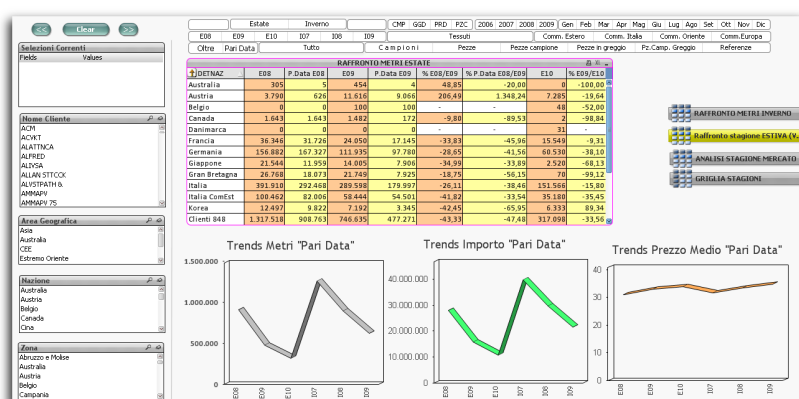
<< Clear >>

Estate | Inverno | CMP | GGD | PRD | PZC | 2006 | 2007 | 2008 | 2009 | Gen | Feb | Mar | Apr | Mag | Giu | Lug | Ago | Set | Ott | Nov | Dic
E08 | E09 | E10 | I07 | I08 | I09 | Tessuti | Comm. Estero | Comm. Italia | Comm. Oriente | Comm.Europa
Oltre | Pari Data | Tutto | Campioni | Pezze | Pezze campione | Pezze in greggio | Pz.Camp. Greggio | Referenze

Selezioni Correnti
Fields Values

Nome Cliente
ACM
ACYKT
ALATTNCA
ALFRED
ALIVSA
ALLAN STTCCK
ALVSTPATH &
AMMAPV
AMMAPV 75

Area Geografica
Asia
Australia
CEE
Estremo Oriente

Nazione
Australia
Austria
Belgio
Canada
Cina

Zona
Abruzzo e Molise
Australia
Austria
Belgio
Campania

RAFFRONTO METRI ESTATE

| DETNAZ | E08 | P.Data E08 | E09 | P.Data E09 | % E08/E09 | % P.Data E08/E09 | E10 | % E09/E10 |
|---|---|---|---|---|---|---|---|---|
| Australia | 305 | 5 | 454 | 4 | 48,85 | -20,00 | 0 | -100,00 |
| Austria | 3.790 | 626 | 11.616 | 9.066 | 206,49 | 1.348,24 | 7.285 | -19,64 |
| Belgio | 0 | 0 | 100 | 100 | - | - | 48 | -52,00 |
| Canada | 1.643 | 1.643 | 1.482 | 172 | -9,80 | -89,53 | 2 | -98,84 |
| Danimarca | 0 | 0 | 0 | 0 | - | - | 31 | - |
| Francia | 36.346 | 31.726 | 24.050 | 17.145 | -33,83 | -45,96 | 15.549 | -9,31 |
| Germania | 156.882 | 167.327 | 111.935 | 97.780 | -28,65 | -41,56 | 60.530 | -38,10 |
| Giappone | 21.544 | 11.959 | 14.005 | 7.906 | -34,99 | -33,89 | 2.520 | -68,13 |
| Gran Bretagna | 26.768 | 18.073 | 21.749 | 7.925 | -18,75 | -56,15 | 70 | -99,12 |
| Italia | 391.910 | 292.468 | 289.598 | 179.997 | -26,11 | -38,46 | 151.566 | -15,80 |
| Italia ComEst | 100.462 | 82.006 | 58.444 | 54.501 | -41,82 | -33,54 | 35.180 | -35,45 |
| Korea | 12.497 | 9.822 | 7.192 | 3.345 | -42,45 | -65,95 | 6.333 | 89,34 |
| Clienti 848 | 1.317.518 | 908.763 | 746.635 | 477.271 | -43,33 | -47,48 | 317.098 | -33,56 |

RAFFRONTO METRI INVERNO
Raffronto stagione ESTIVA (V.
ANALISI STAGIONE MERCATO
GRIGLIA STAGIONI

Trends Metri "Pari Data"
1.500.000
1.000.000
500.000
0
E08 E09 E10 I07 I08 I09

Trends Importo "Pari Data"
40.000.000
30.000.000
20.000.000
10.000.000
0
E08 E09 E10 I07 I08 I09

Trends Prezzo Medio "Pari Data"
40
30
20
10
0
E08 E09 E10 I07 I08 I09